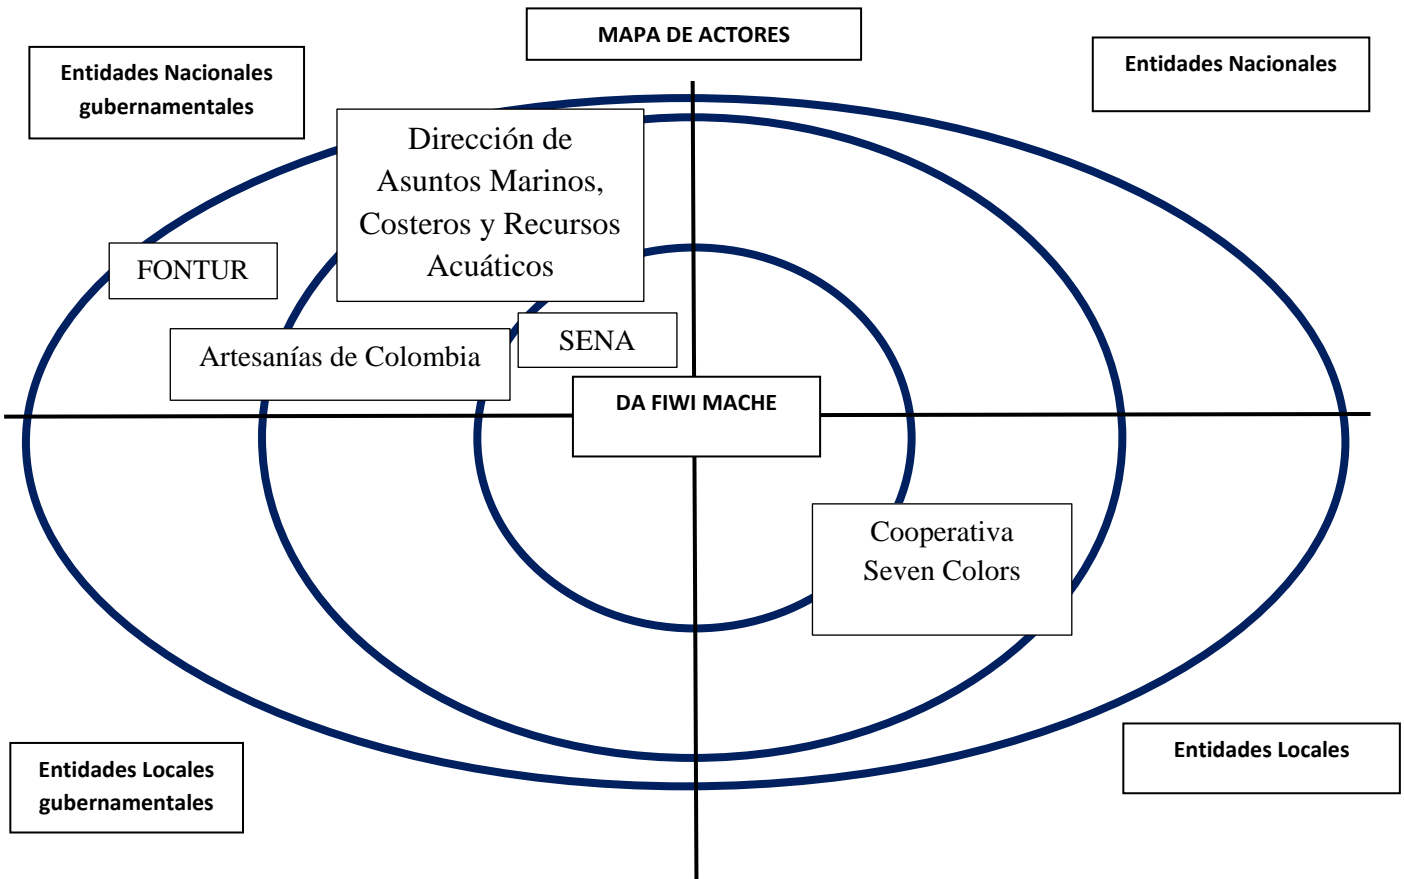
MAPA DE ACTORES

Entidades Nacionales gubernamentales

Entidades Nacionales

Dirección de Asuntos Marinos, Costeros y Recursos Acuáticos

FONTUR

Artesanías de Colombia

SENA

DA FIWI MACHE

Cooperativa Seven Colors

Entidades Locales gubernamentales

Entidades Locales